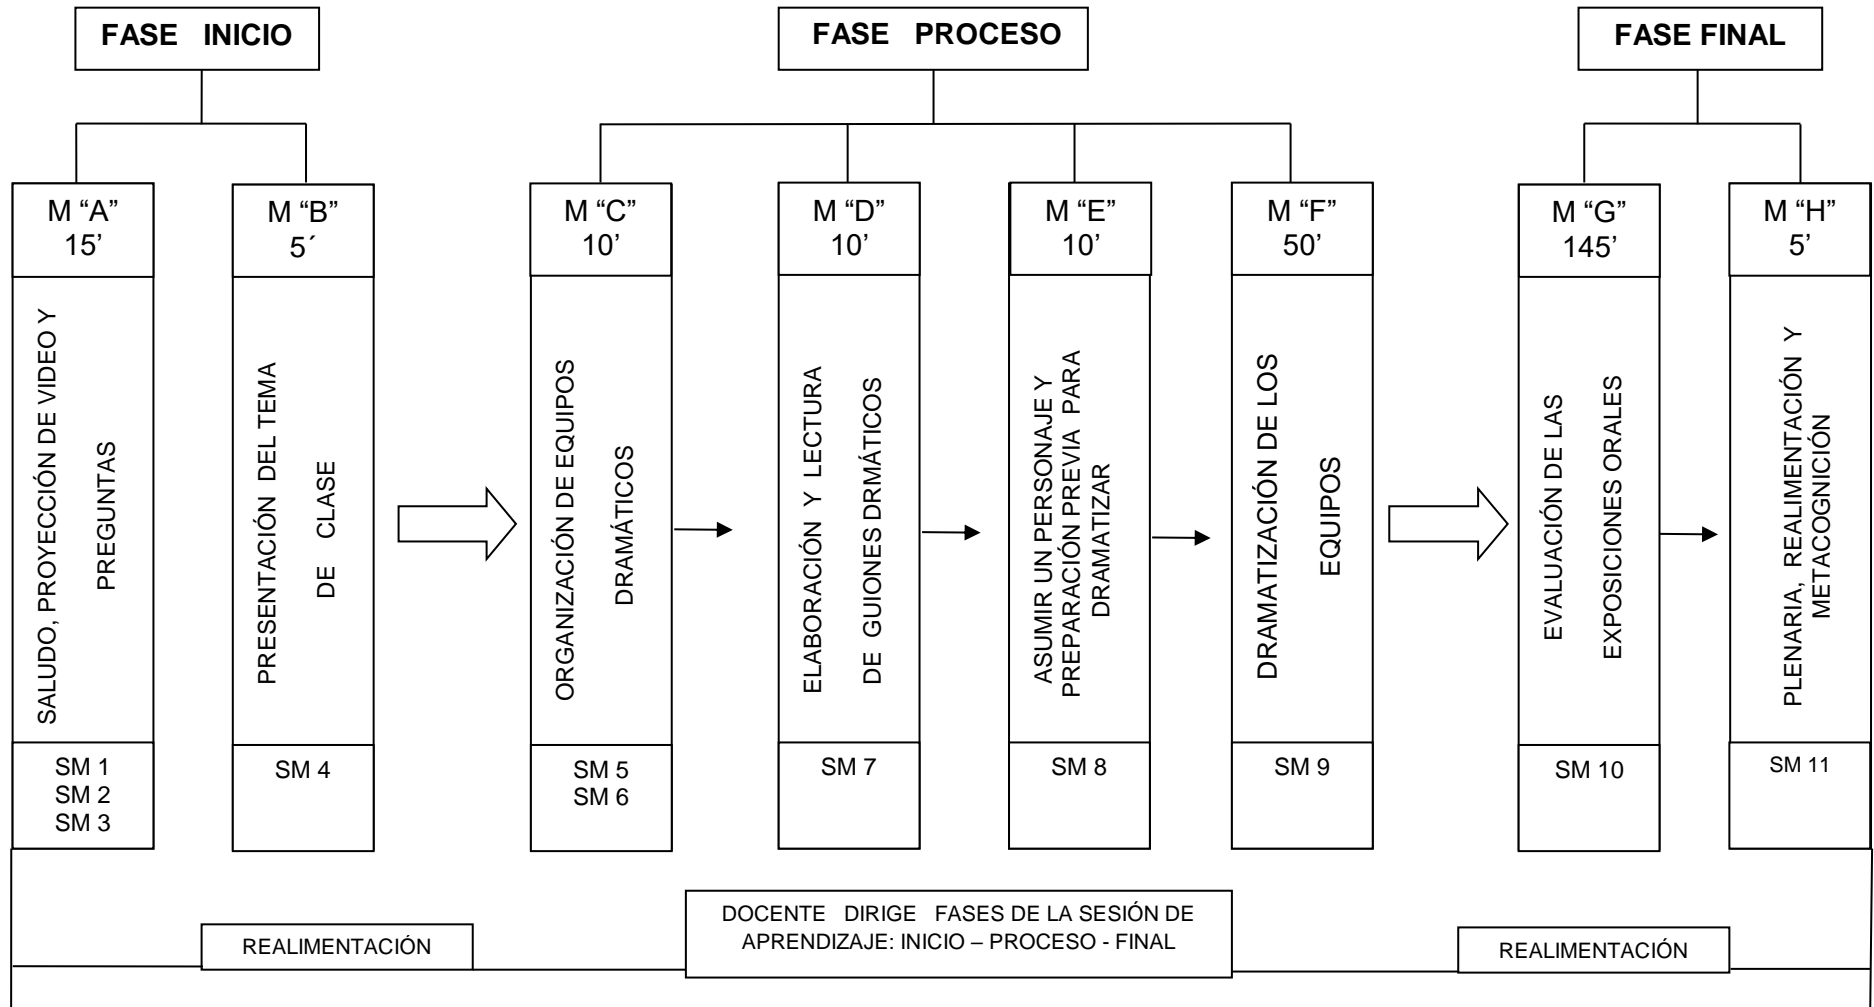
FASE INICIO

FASE PROCESO

FASE FINAL

M “A”
15’

SALUDO, PROYECCIÓN DE VIDEO Y PREGUNTAS

SM 1
SM 2
SM 3

M “B”
5´

PRESENTACIÓN DEL TEMA DE CLASE

SM 4

M “C”
10’

ORGANIZACIÓN DE EQUIPOS DRAMÁTICOS

SM 5
SM 6

M “D”
10’

ELABORACIÓN Y LECTURA DE GUIONES DRMÁTICOS

SM 7

M “E”
10’

ASUMIR UN PERSONAJE Y PREPARACIÓN PREVIA PARA DRAMATIZAR

SM 8

M “F”
50’

DRAMATIZACIÓN DE LOS EQUIPOS

SM 9

M “G”
145’

EVALUACIÓN DE LAS EXPOSICIONES ORALES

SM 10

M “H”
5’

PLENARIA, REALIMENTACIÓN Y METACOGNICIÓN

SM 11

REALIMENTACIÓN

DOCENTE DIRIGE FASES DE LA SESIÓN DE APRENDIZAJE: INICIO – PROCESO - FINAL

REALIMENTACIÓN